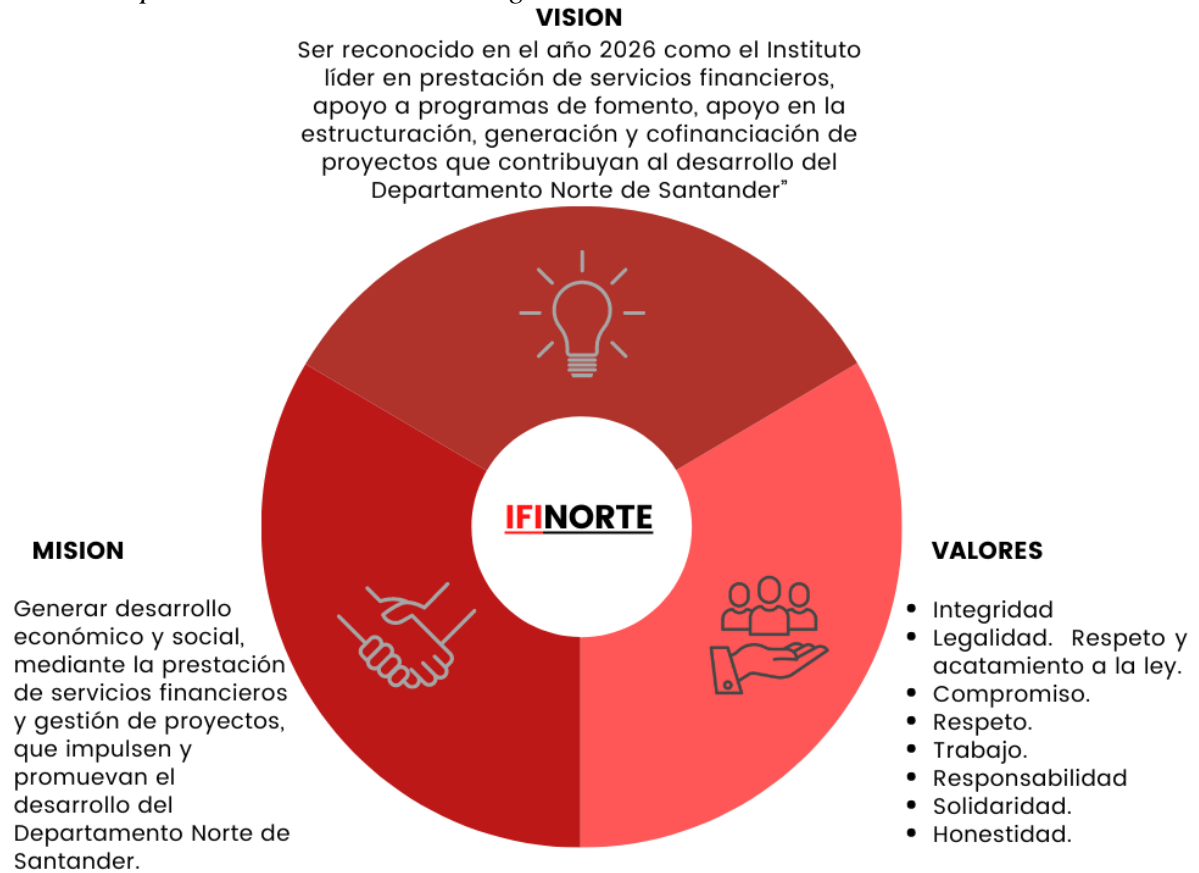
VISION

Ser reconocido en el año 2026 como el Instituto líder en prestación de servicios financieros, apoyo a programas de fomento, apoyo en la estructuración, generación y cofinanciación de proyectos que contribuyan al desarrollo del Departamento Norte de Santander"

IFINORTE

MISION

Generar desarrollo económico y social, mediante la prestación de servicios financieros y gestión de proyectos, que impulsen y promuevan el desarrollo del Departamento Norte de Santander.

VALORES

- Integridad
- Legalidad. Respeto y acatamiento a la ley.
- Compromiso.
- Respeto.
- Trabajo.
- Responsabilidad
- Solidaridad.
- Honestidad.